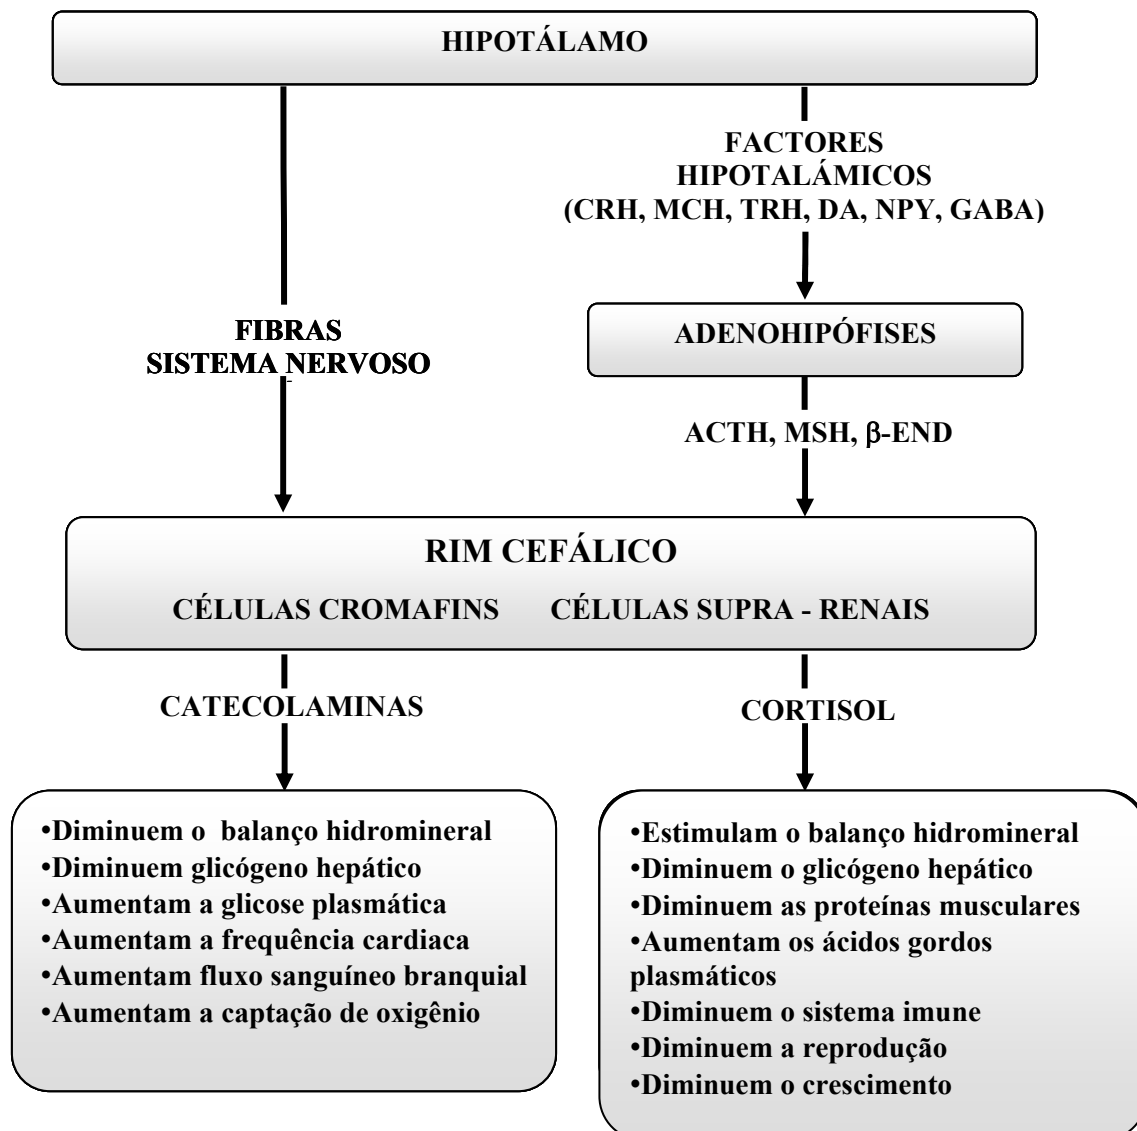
HIPOTÁLAMO

FACTORES HIPOTALÁMICOS (CRH, MCH, TRH, DA, NPY, GABA)

FIBRAS SISTEMA NERVOSO

ADENOHIPÓFISES

ACTH, MSH, $\beta$-END

RIM CEFÁLICO

CÉLULAS CROMAFINS CÉLULAS SUPRA - RENAIS

CATECOLAMINAS

CORTISOL

•Diminuem o balanço hidromineral
•Diminuem glicógeno hepático
•Aumentam a glicose plasmática
•Aumentam a frequência cardiaca
•Aumentam fluxo sanguíneo branquial
•Aumentam a captação de oxigênio

•Estimulam o balanço hidromineral
•Diminuem o glicógeno hepático
•Diminuem as proteínas musculares
•Aumentam os ácidos gordos plasmáticos
•Diminuem o sistema imune
•Diminuem a reprodução
•Diminuem o crescimento